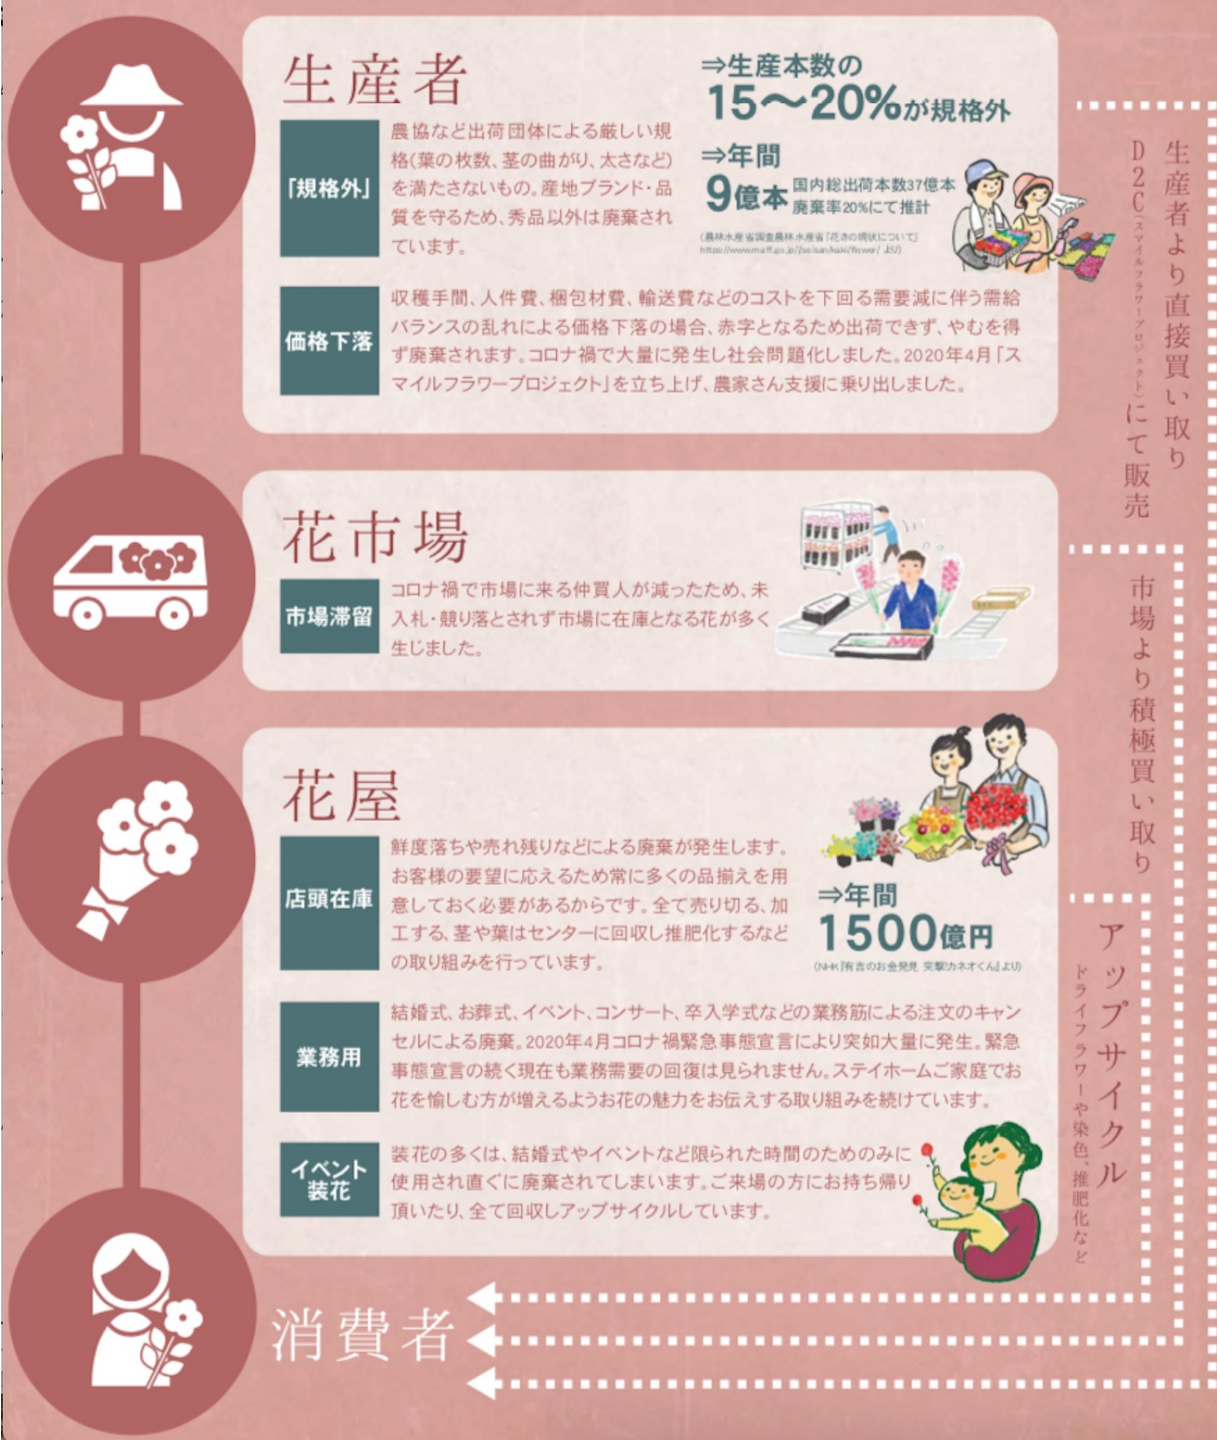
生産者

⇒生産本数の
15〜20%が規格外

「規格外」

農協など出荷団体による厳しい規格(葉の枚数、茎の曲がり、太さなど)を満たさないもの。産地ブランド・品質を守るため、秀品以外は廃棄されています。

⇒年間
9億本 国内総出荷本数37億本 廃棄率20%にて推計

(農林水産省国産農林水産省「花きの現状について」
http://www.maff.go.jp/j/seisan/kaki/flower/ より)

価格下落

収穫手間、人件費、梱包材費、輸送費などのコストを下回る需要減に伴う需給バランスの乱れによる価格下落の場合、赤字となるため出荷できず、やむを得ず廃棄されます。コロナ禍で大量に発生し社会問題化しました。2020年4月「スマイルフラワープロジェクト」を立ち上げ、農家さん支援に乗り出しました。

生産者より直接買い取り
D2C(スマイルフラワープロジェクト)にて販売

花市場

市場滞留

コロナ禍で市場に来る仲買人が減ったため、未入札・競り落とされず市場に在庫となる花が多く生じました。

市場より積極買い取り

花屋

店頭在庫

鮮度落ちや売れ残りなどによる廃棄が発生します。お客様の要望に応えるため常に多くの品揃えを用意しておく必要があるからです。全て売り切る、加工する、茎や葉はセンターに回収し推肥化するなどの取り組みを行っています。

⇒年間
1500億円
(NHK「有吉のお金発見 突撃カネオくん」より)

業務用

結婚式、お葬式、イベント、コンサート、卒入学式などの業務筋による注文のキャンセルによる廃棄。2020年4月コロナ禍緊急事態宣言により突如大量に発生。緊急事態宣言の続く現在も業務需要の回復は見られません。ステイホームご家庭でお花を愉しむ方が増えるようお花の魅力をお伝えする取り組みを続けています。

イベント装花

装花の多くは、結婚式やイベントなど限られた時間のためのみに使用され直ぐに廃棄されてしまいます。ご来場の方にお持ち帰り頂いたり、全て回収しアップサイクルしています。

アップサイクル
ドライフラワーや染色、推肥化など

消費者